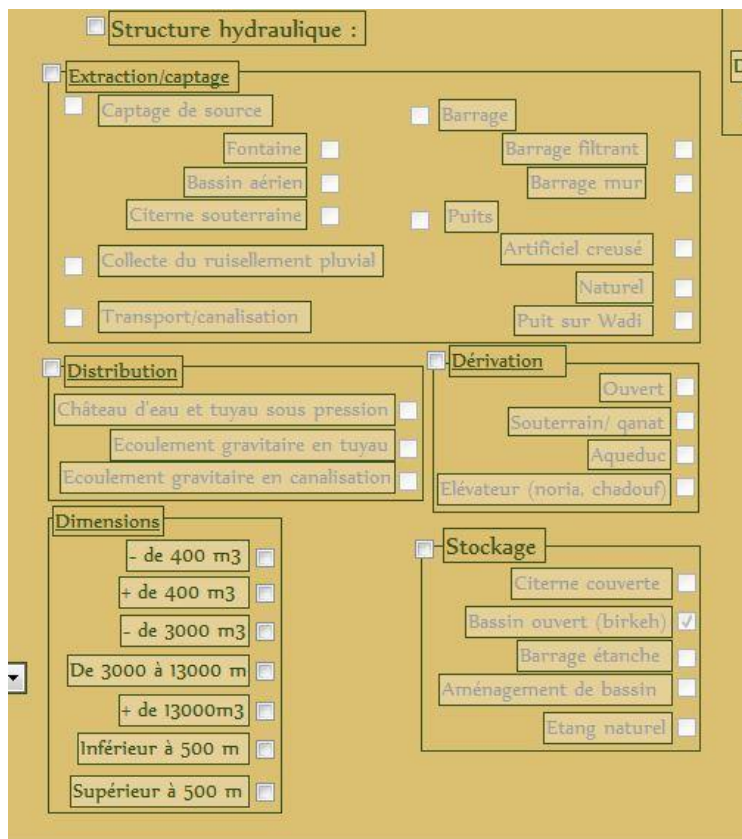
Structure hydraulique :

Extraction/captage

Captage de source

Fontaine

Bassin aérien

Citerne souterraine

Collecte du ruissellement pluvial

Transport/canalisation

Barrage

Barrage filtrant

Barrage mur

Puits

Artificiel creusé

Naturel

Puit sur Wadi

D

Distribution

Château d'eau et tuyau sous pression

Ecoulement gravitaire en tuyau

Ecoulement gravitaire en canalisation

Dérivation

Ouvert

Souterrain/ qanat

Aqueduc

Elévateur (noria, chadouf)

Dimensions

- de 400 m3

+ de 400 m3

- de 3000 m3

De 3000 à 13000 m

+ de 13000m3

Inférieur à 500 m

Supérieur à 500 m

Stockage

Citerne couverte

Bassin ouvert (birkeh)

Barrage étanche

Aménagement de bassin

Etang naturel